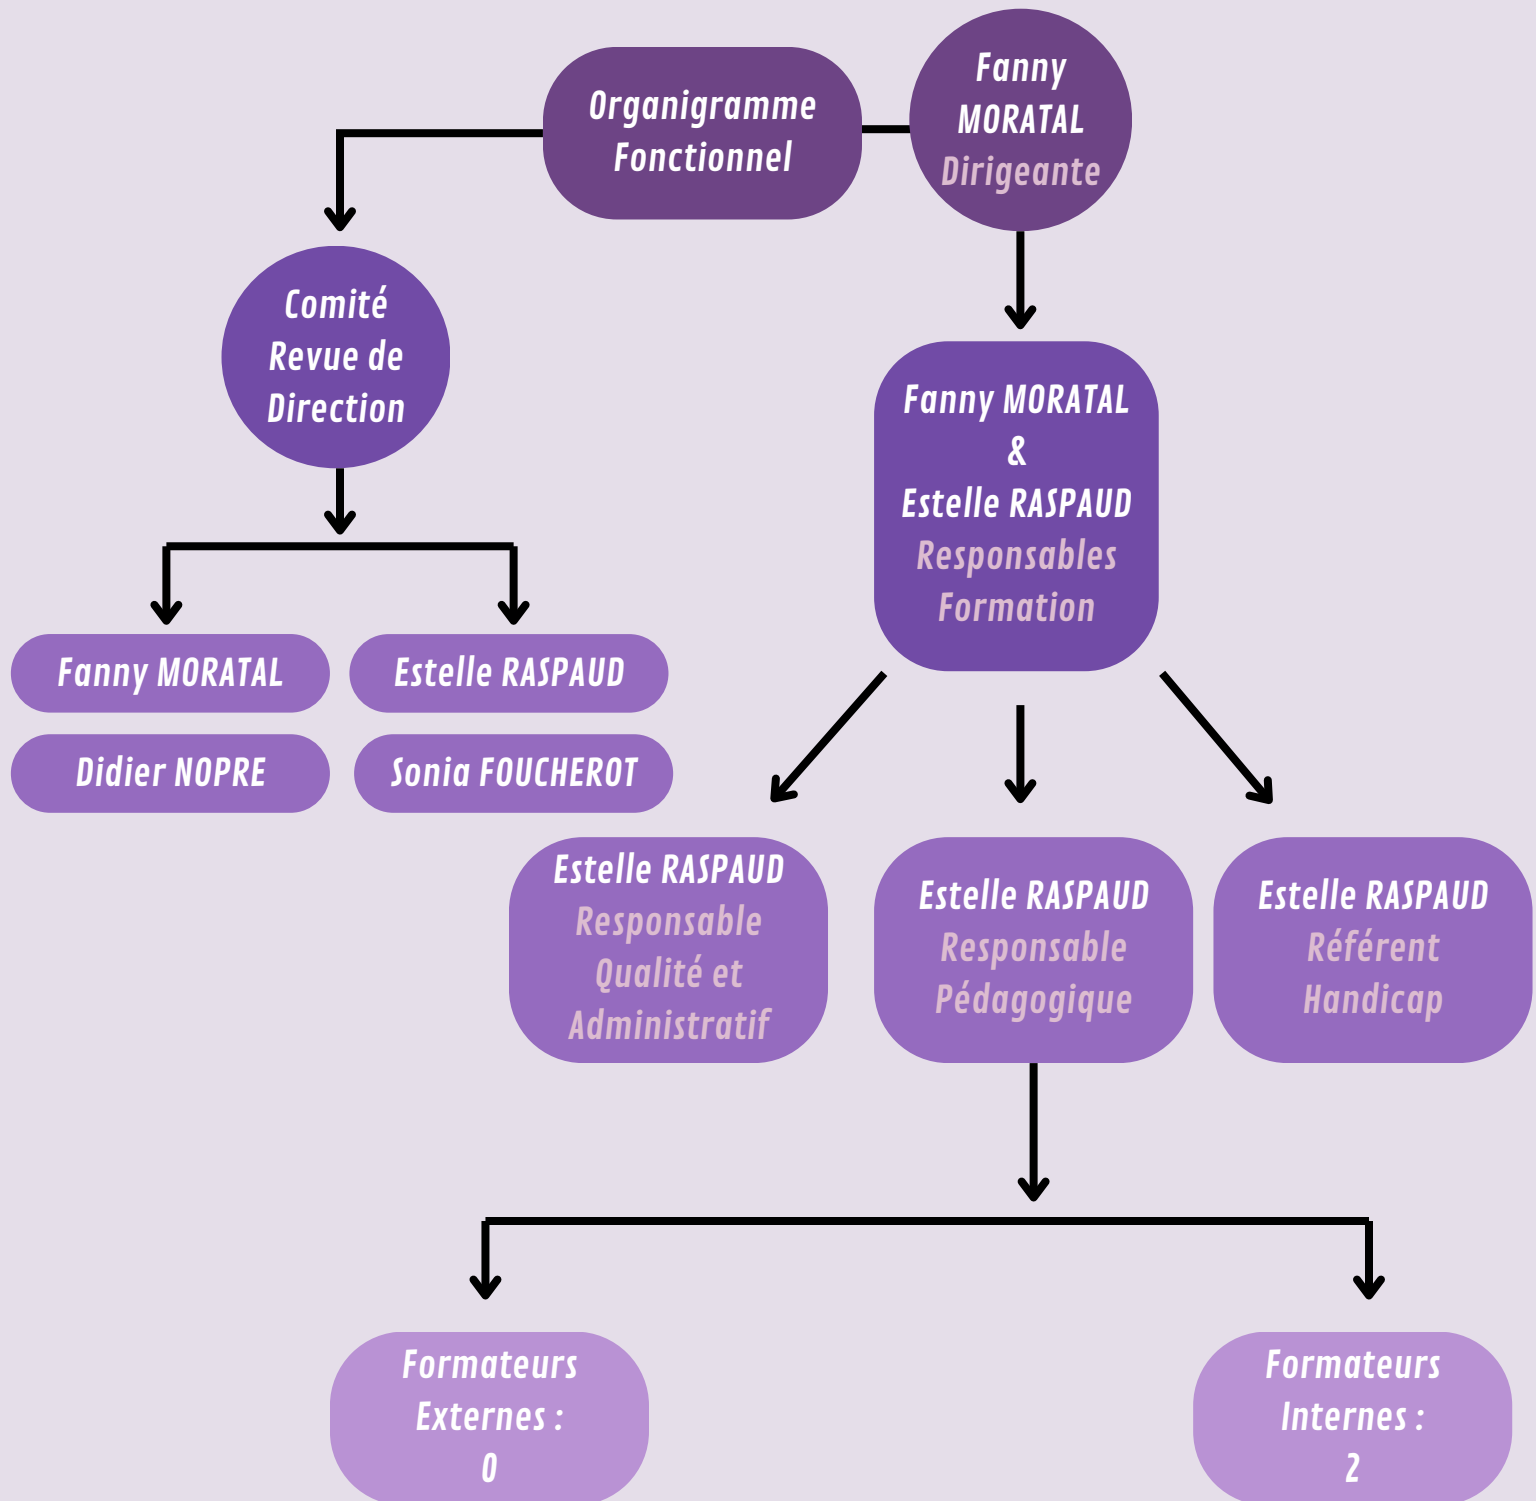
Organigramme Fonctionnel

Fanny MORATAL Dirigeante

Comité Revue de Direction

Fanny MORATAL

Estelle RASPAUD

Didier NOPRE

Sonia FOUCHEROT

Fanny MORATAL & Estelle RASPAUD Responsables Formation

Estelle RASPAUD Responsable Qualité et Administratif

Estelle RASPAUD Responsable Pédagogique

Estelle RASPAUD Référent Handicap

Formateurs Externes : 0

Formateurs Internes : 2